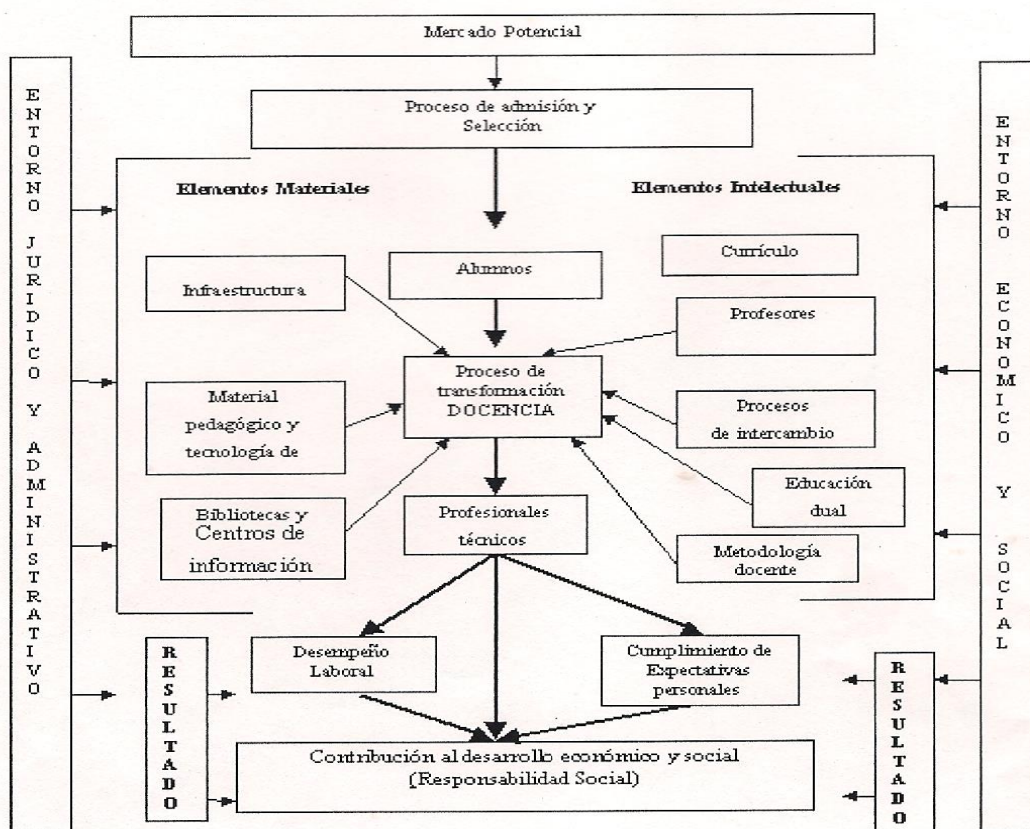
Mercado Potencial

Proceso de admisión y Selección

ENTORNO JURIDICO Y ADMINISTRATIVO

ENTORNO ECONOMICO Y SOCIAL

Elementos Materiales

Elementos Intelectuales

Currículo

Alumnos

Infraestructura

Profesores

Proceso de transformación DOCENCIA

Material pedagógico y tecnología de

Procesos de intercambio

Educación dual

Bibliotecas y Centros de información

Profesionales técnicos

Metodología docente

RESULTADO

Desempeño Laboral

Cumplimiento de Expectativas personales

RESULTADO

Contribución al desarrollo económico y social (Responsabilidad Social)